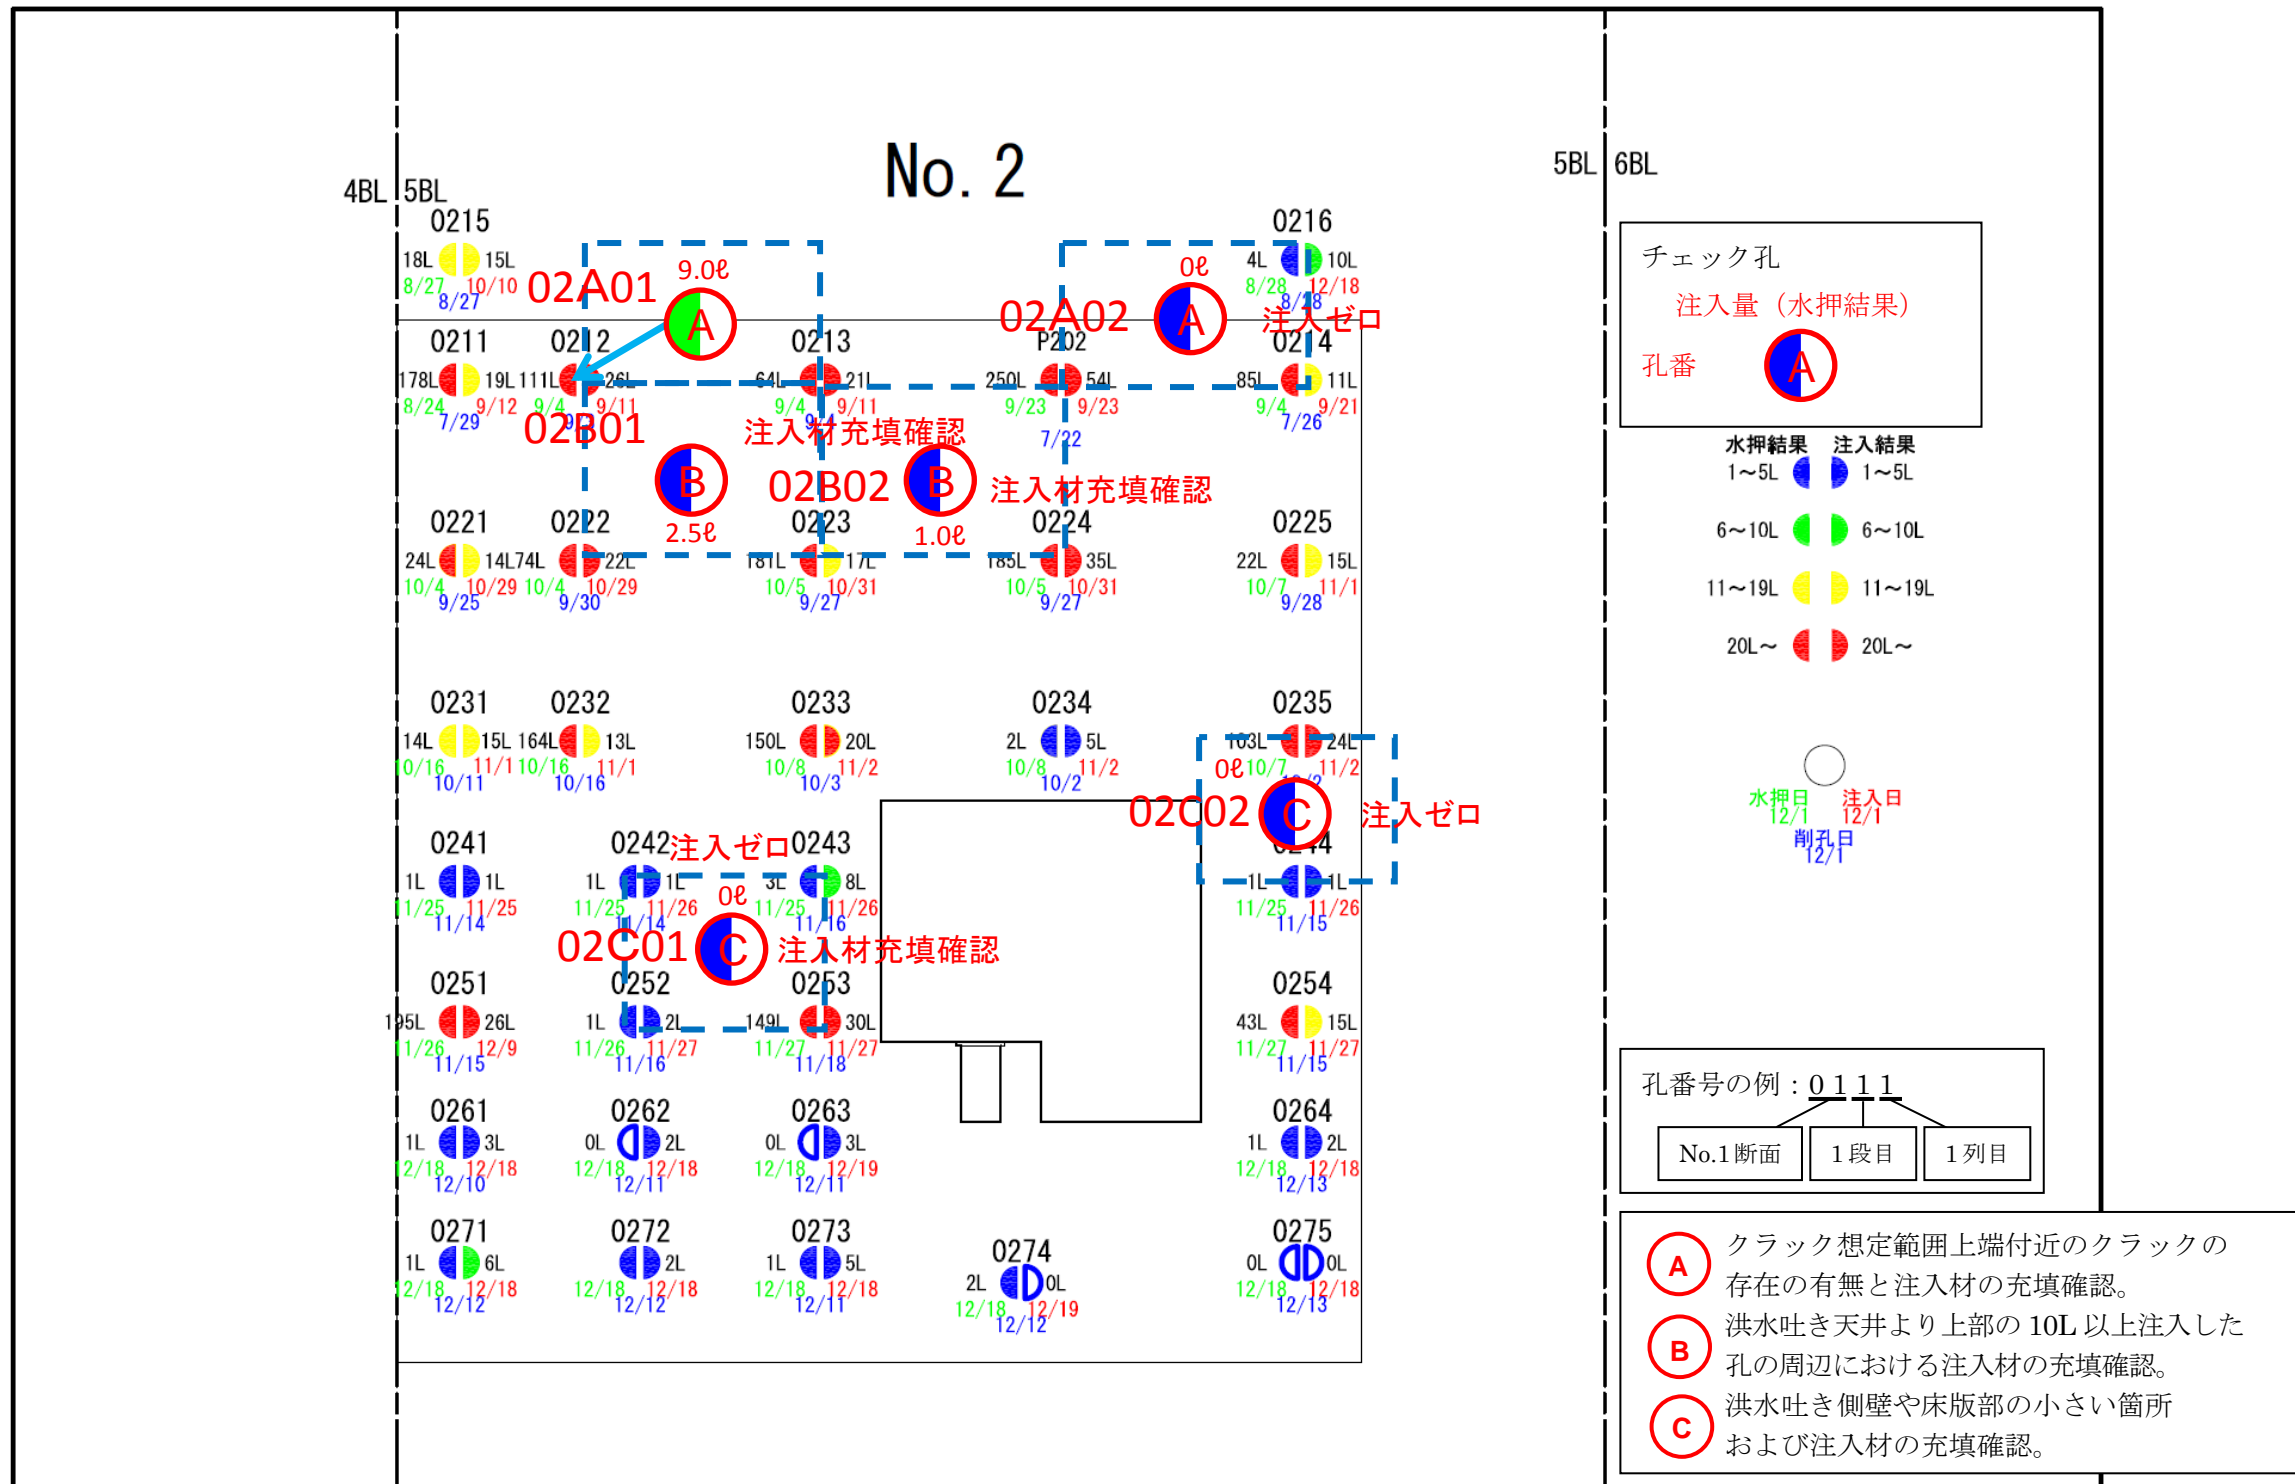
No. 2

4BL 5BL

5BL 6BL

0215
18L 15L
8/27 10/10
8/27

02A01 9.0ℓ A

0216
4L 10L
8/28 12/18
8/28

02A02 0ℓ A 注入ゼロ

0211
178L 19L
8/24 9/12
7/29

0212
111L 26L
9/4 9/11
9/

02B01

0213
64L 21L
9/4 9/11
9/4

注入材充填確認

P202
250L 54L
9/23 9/23
7/22

0214
85L 11L
9/4 9/21
7/26

B 2.5ℓ

02B02 B 1.0ℓ 注入材充填確認

0221
24L 14L
10/4 10/29
9/25

0222
74L 22L
10/4 10/29
9/30

0223
181L 17L
10/5 10/31
9/27

0224
185L 35L
10/5 10/31
9/27

0225
22L 15L
10/7 11/1
9/28

0231
14L 15L
10/16 11/1
10/11

0232
164L 13L
10/16 11/1
10/16

0233
150L 20L
10/8 11/2
10/3

0234
2L 5L
10/8 11/2
10/2

0235
103L 24L
0ℓ 10/7 11/2
10/2

02C02 C 注入ゼロ

0241
1L 1L
11/25 11/25
11/14

0242 注入ゼロ
1L 1L
11/25 11/26
11/14

0243
3L 8L
11/25 11/26
11/16

0ℓ

02C01 C 注入材充填確認

0244
1L 1L
11/25 11/26
11/15

0251
195L 26L
11/26 12/9
11/15

0252
1L 2L
11/26 11/27
11/16

0253
149L 30L
11/27 11/27
11/18

0254
43L 15L
11/27 11/27
11/15

0261
1L 3L
12/18 12/18
12/10

0262
0L 2L
12/18 12/18
12/11

0263
0L 3L
12/18 12/19
12/11

0264
1L 2L
12/18 12/18
12/13

0271
1L 6L
12/18 12/18
12/12

0272
2L
12/18 12/18
12/12

0273
1L 5L
12/18 12/18
12/11

0274
2L 0L
12/18 12/19
12/12

0275
0L 0L
12/18 12/18
12/13

チェック孔
注入量（水押結果）
孔番 A

水押結果 注入結果
1～5L 1～5L
6～10L 6～10L
11～19L 11～19L
20L～ 20L～

水押日 12/1
注入日 12/1
削孔日 12/1

孔番号の例：0 1 1 1
No.1断面 1段目 1列目

A クラック想定範囲上端付近のクラックの存在の有無と注入材の充填確認。
B 洪水吐き天井より上部の10L以上注入した孔の周辺における注入材の充填確認。
C 洪水吐き側壁や床版部の小さい箇所および注入材の充填確認。